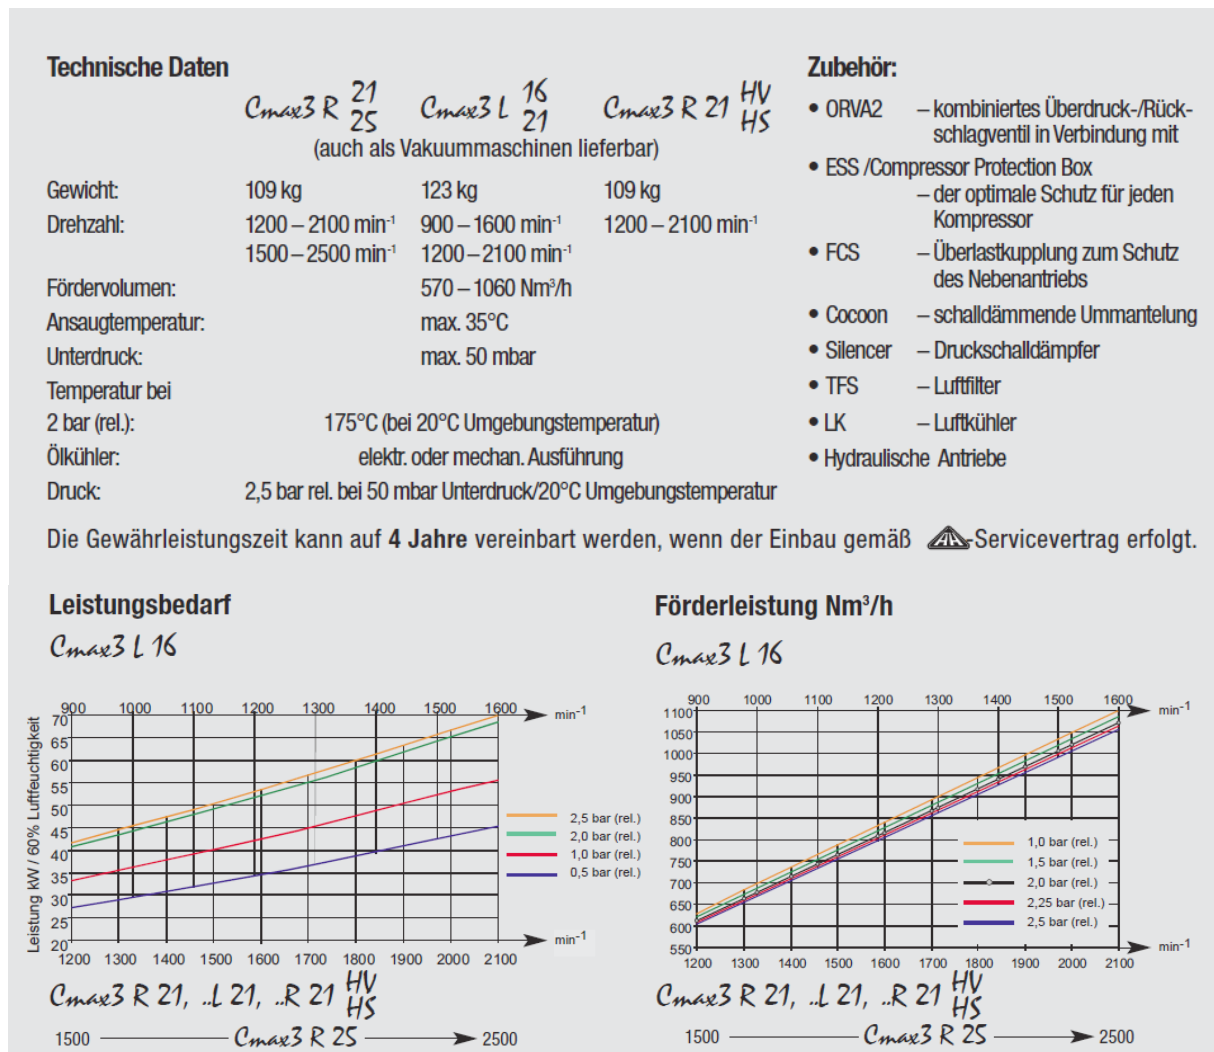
Technische Daten

Cmax3 R $\frac{21}{25}$ Cmax3 L $\frac{16}{21}$ Cmax3 R 21 $\frac{HV}{HS}$
(auch als Vakuummaschinen lieferbar)

Gewicht: 109 kg 123 kg 109 kg
Drehzahl: 1200 – 2100 min$^{-1}$ 900 – 1600 min$^{-1}$ 1200 – 2100 min$^{-1}$
1500 – 2500 min$^{-1}$ 1200 – 2100 min$^{-1}$
Fördervolumen: 570 – 1060 Nm$^3$/h
Ansaugtemperatur: max. 35°C
Unterdruck: max. 50 mbar
Temperatur bei
2 bar (rel.): 175°C (bei 20°C Umgebungstemperatur)
Ölkühler: elektr. oder mechan. Ausführung
Druck: 2,5 bar rel. bei 50 mbar Unterdruck/20°C Umgebungstemperatur

Zubehör:
• ORVA2 – kombiniertes Überdruck-/Rückschlagventil in Verbindung mit
• ESS /Compressor Protection Box – der optimale Schutz für jeden Kompressor
• FCS – Überlastkupplung zum Schutz des Nebenantriebs
• Cocoon – schalldämmende Ummantelung
• Silencer – Druckschalldämpfer
• TFS – Luftfilter
• LK – Luftkühler
• Hydraulische Antriebe

Die Gewährleistungszeit kann auf **4 Jahre** vereinbart werden, wenn der Einbau gemäß [logo] Servicevertrag erfolgt.

Leistungsbedarf
Cmax3 L 16

900 1000 1100 1200 1300 1400 1500 1600 min$^{-1}$
Leistung kW / 60% Luftfeuchtigkeit
70 65 60 55 50 45 40 35 30 25 20
2,5 bar (rel.)
2,0 bar (rel.)
1,0 bar (rel.)
0,5 bar (rel.)
1200 1300 1400 1500 1600 1700 1800 1900 2000 2100 min$^{-1}$
Cmax3 R 21, ..L 21, ..R 21 $\frac{HV}{HS}$
1500 Cmax3 R 25 2500

Förderleistung Nm$^3$/h
Cmax3 L 16

900 1000 1100 1200 1300 1400 1500 1600 min$^{-1}$
1100 1050 1000 950 900 850 800 750 700 650 600 550
1,0 bar (rel.)
1,5 bar (rel.)
2,0 bar (rel.)
2,25 bar (rel.)
2,5 bar (rel.)
1200 1300 1400 1500 1600 1700 1800 1900 2000 2100 min$^{-1}$
Cmax3 R 21, ..L 21, ..R 21 $\frac{HV}{HS}$
1500 Cmax3 R 25 2500